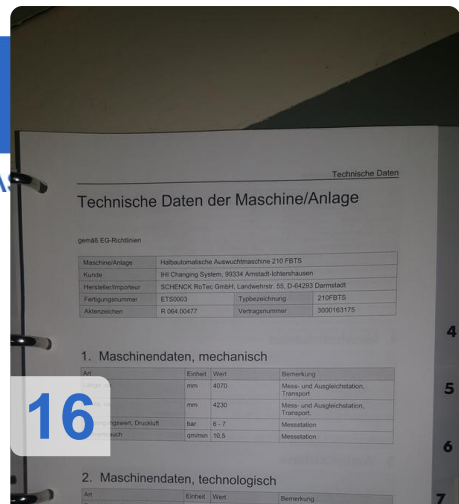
Technische Daten

Technische Daten der Maschine/Anlage

gemäß EG-Richtlinien

| Maschine/Anlage | Halbautomatische Auswuchtmaschine 210 FBTS | | |
|---|---|---|---|
| Kunde | IHI Charging System, 99334 Amstadt-Ichtershausen | | |
| Hersteller/Importeur | SCHENCK RoTec GmbH, Landwehrstr. 55, D-64293 Darmstadt | | |
| Fertigungsnummer | ETS0003 | Typbezeichnung | 210FBTS |
| Aktenzeichen | R 064.00477 | Vertragsnummer | 3000163175 |

1. Maschinendaten, mechanisch

| Art | Einheit | Wert | Bemerkung |
|---|---|---|---|
| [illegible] | mm | 4070 | Mess- und Ausgleichstation, Transport |
| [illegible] | mm | 4230 | Mess- und Ausgleichstation, Transport |
| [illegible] Druckluft | bar | 6 - 7 | Messstation |
| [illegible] | qm/min | 16,5 | Messstation |

2. Maschinendaten, technologisch

| Art | Einheit | Wert | Bemerkung |
|---|---|---|---|

16

4
5
6
7